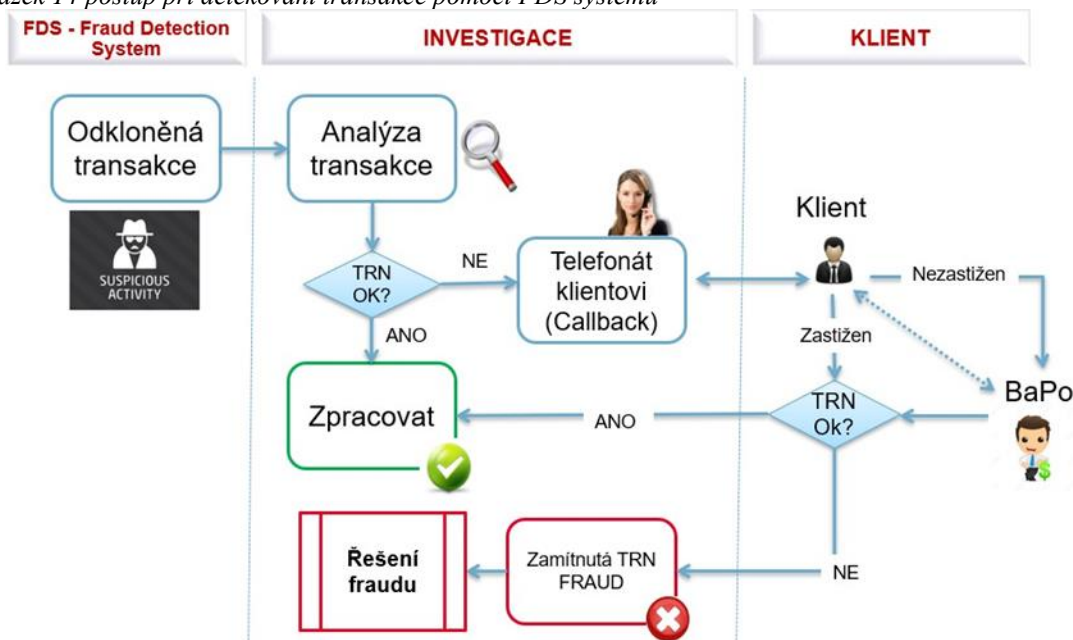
ázek 14 postup při detekování transakce pomocí FDS systému

FDS - Fraud Detection System

INVESTIGACE

KLIENT

Odkloněná transakce

SUSPICIOUS ACTIVITY

Analýza transakce

TRN OK?

NE

ANO

Telefonát klientovi (Callback)

Klient

Nezastižen

Zastižen

BaPo

TRN Ok?

ANO

Zpracovat

Řešení fraudu

Zamítnutá TRN FRAUD

NE